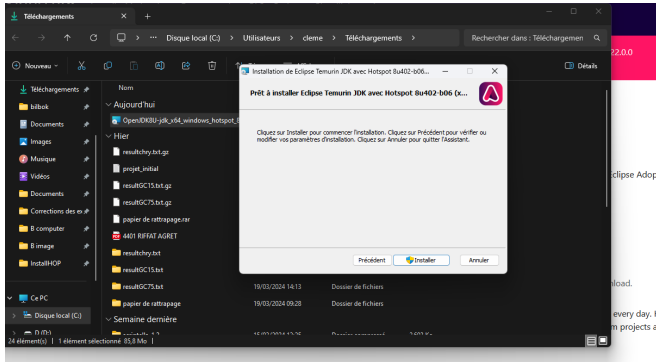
Téléchargements
+
Disque local (C:) > Utilisateurs > cleme > Téléchargements >
Rechercher dans : Téléchargemen
Nouveau
Détails
Nom
Téléchargements
bilbok
Documents
Images
Musique
Vidéos
Documents
Corrections des ex
B computer
B image
InstallHOP
Ce PC
Disque local (C:)
D (D:)
Aujourd'hui
OpenJDK8U-jdk_x64_windows_hotspot_8
Hier
resultchry.txt.gz
projet_initial
resultGC15.txt.gz
resultGC75.txt.gz
papier de rattrapage.rar
4401 RIFFAT AGRET
resultchry.txt
resultGC15.txt
resultGC75.txt
19/03/2024 14:13
Dossier de fichiers
papier de rattrapage
19/03/2024 09:28
Dossier de fichiers
Semaine dernière
24 élément(s) | 1 élément sélectionné 85,8 Mo |
Installation de Eclipse Temurin JDK avec Hotspot 8u402-b06...
Prêt à installer Eclipse Temurin JDK avec Hotspot 8u402-b06 (x...
Cliquez sur Installer pour commencer l'installation. Cliquez sur Précédent pour vérifier ou modifier vos paramètres d'installation. Cliquez sur Annuler pour quitter l'Assistant.
Précédent
Installer
Annuler
22.0.0
clipse Adop
nload.
every day.
m projects a